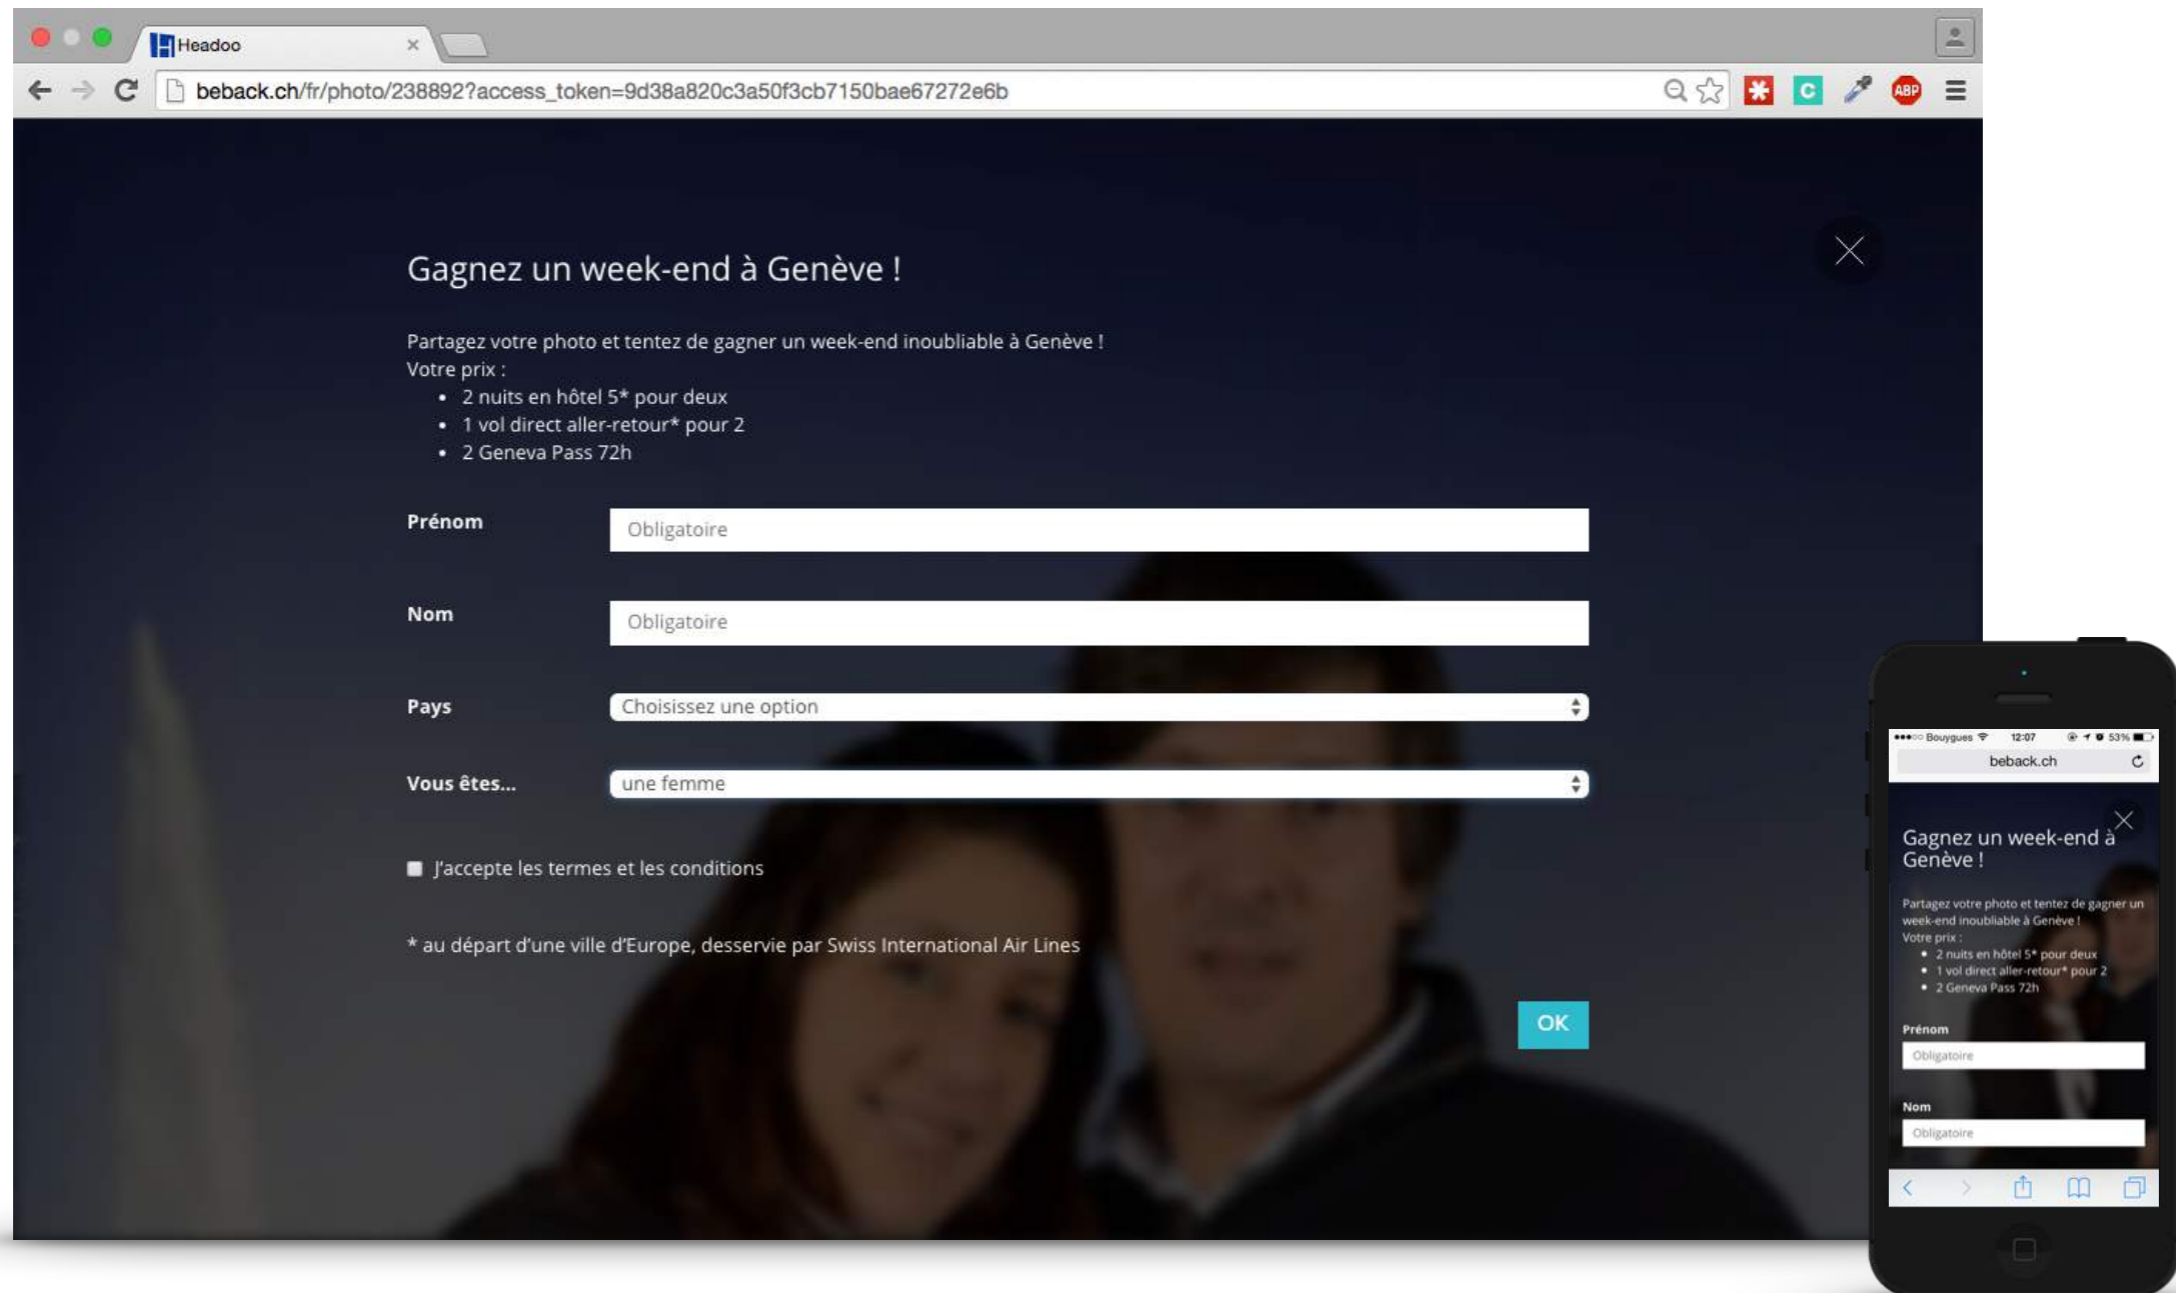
Headoo

beback.ch/fr/photo/238892?access_token=9d38a820c3a50f3cb7150bae67272e6b

ABP

Gagnez un week-end à Genève !

Partagez votre photo et tentez de gagner un week-end inoubliable à Genève !
Votre prix :
- 2 nuits en hôtel 5* pour deux
- 1 vol direct aller-retour* pour 2
- 2 Geneva Pass 72h

Prénom
Obligatoire

Nom
Obligatoire

Pays
Choisissez une option

Vous êtes...
une femme

J'accepte les termes et les conditions

* au départ d'une ville d'Europe, desservie par Swiss International Air Lines

OK

Bouygues 12:07 53%
beback.ch

Gagnez un week-end à Genève !

Partagez votre photo et tentez de gagner un week-end inoubliable à Genève !
Votre prix :
- 2 nuits en hôtel 5* pour deux
- 1 vol direct aller-retour* pour 2
- 2 Geneva Pass 72h

Prénom
Obligatoire

Nom
Obligatoire